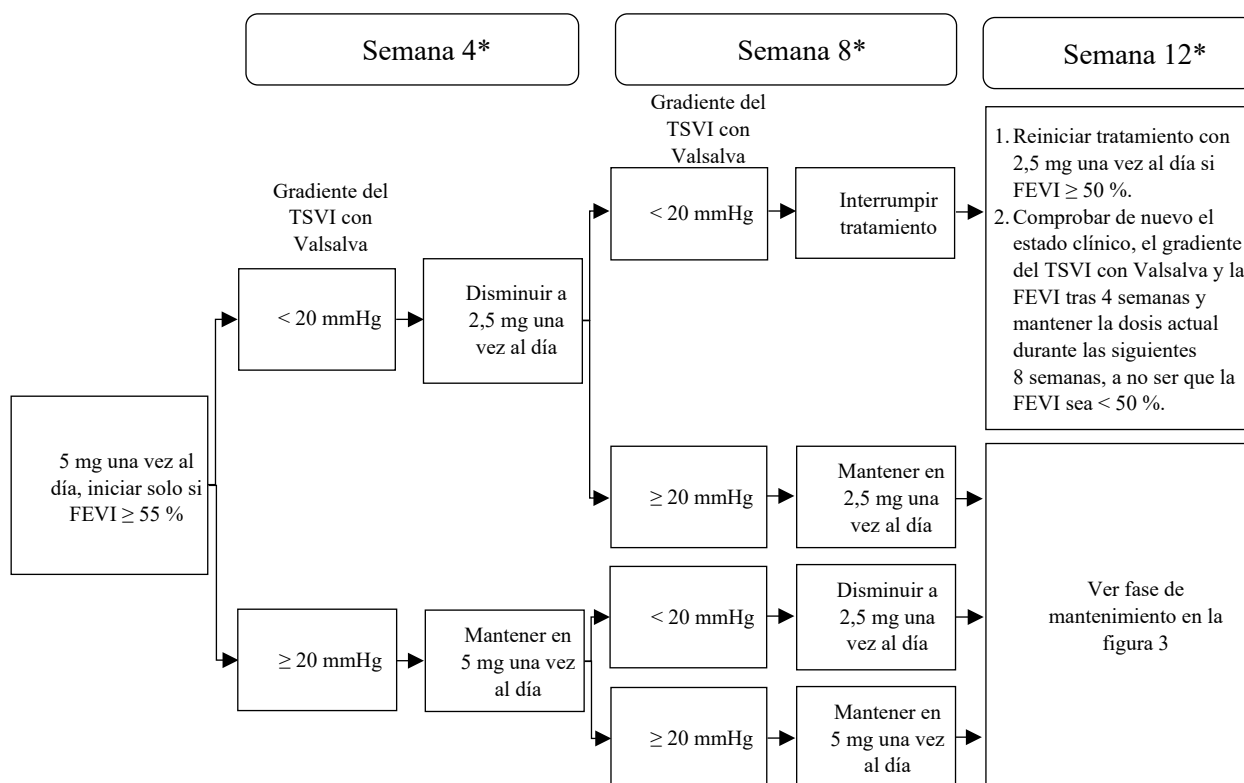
Semana 4*

Semana 8*

Semana 12*

5 mg una vez al día, iniciar solo si FEVI $\geq$ 55 %

Gradiente del TSVI con Valsalva

< 20 mmHg

Disminuir a 2,5 mg una vez al día

Gradiente del TSVI con Valsalva

< 20 mmHg

Interrumpir tratamiento

1. Reiniciar tratamiento con 2,5 mg una vez al día si FEVI $\geq$ 50 %.
2. Comprobar de nuevo el estado clínico, el gradiente del TSVI con Valsalva y la FEVI tras 4 semanas y mantener la dosis actual durante las siguientes 8 semanas, a no ser que la FEVI sea < 50 %.

$\geq$ 20 mmHg

Mantener en 2,5 mg una vez al día

$\geq$ 20 mmHg

Mantener en 5 mg una vez al día

< 20 mmHg

Disminuir a 2,5 mg una vez al día

$\geq$ 20 mmHg

Mantener en 5 mg una vez al día

Ver fase de mantenimiento en la figura 3